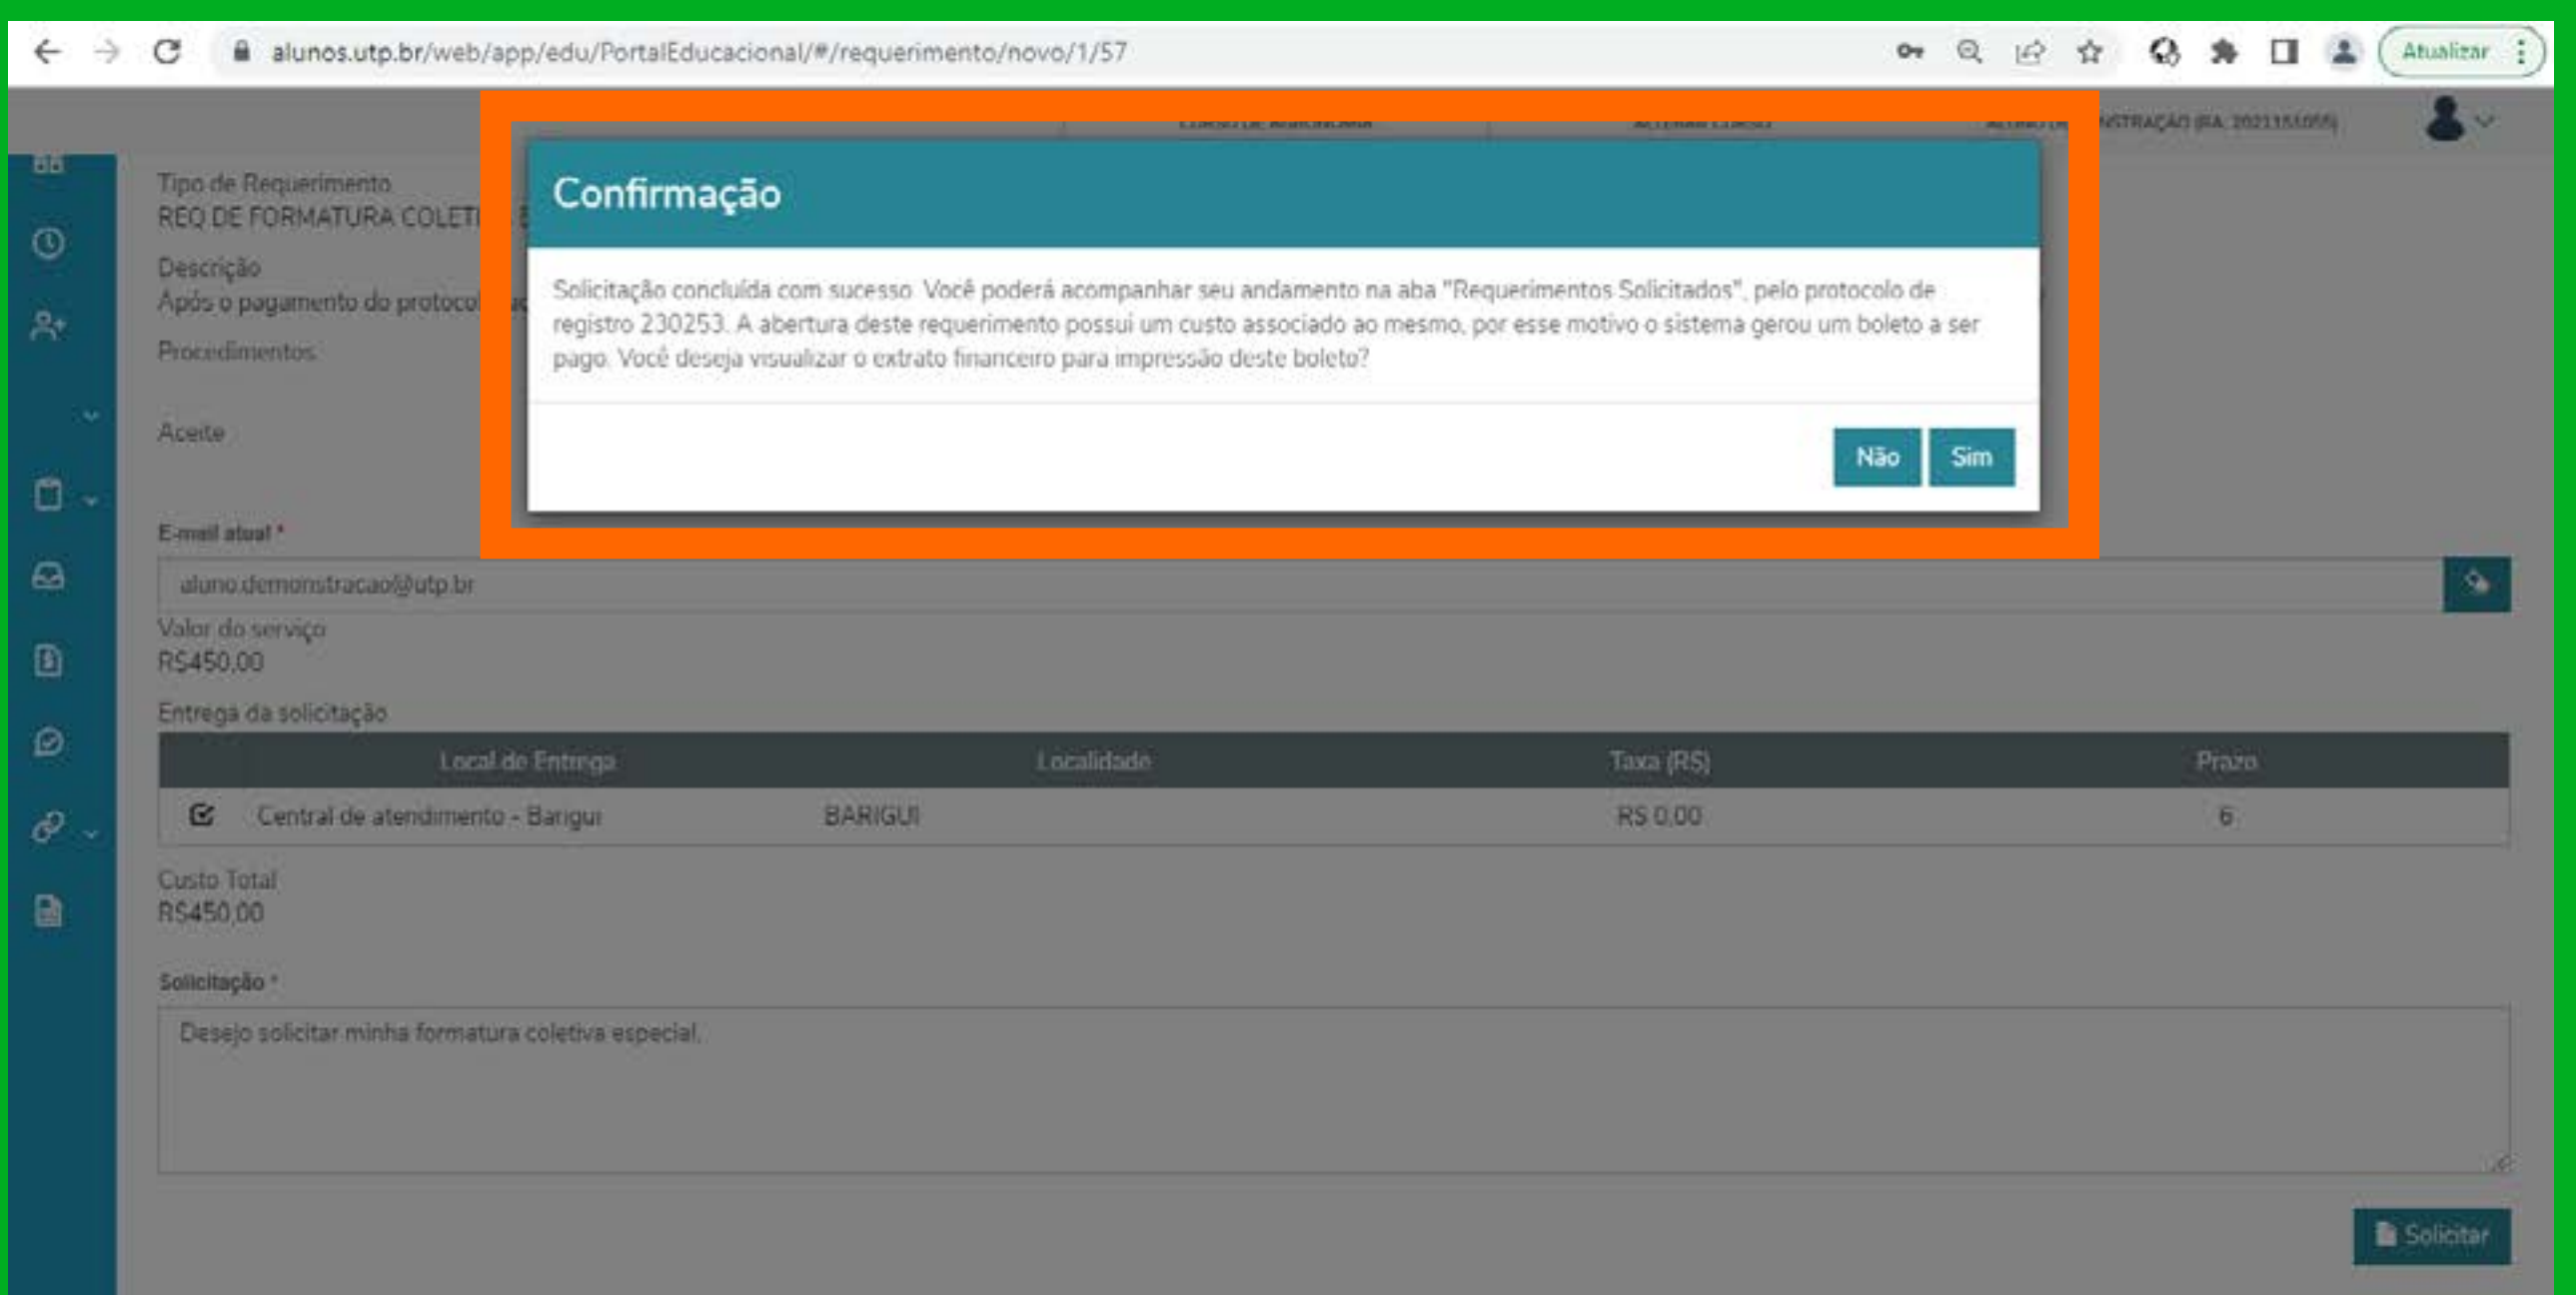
alunos.utp.br/web/app/edu/PortalEducacional/#/requerimento/novo/1/57

Atualizar

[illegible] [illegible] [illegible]NSTRAÇÃO (RA: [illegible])

Tipo de Requerimento
REQ DE FORMATURA COLETI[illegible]

Descrição
Após o pagamento do protocol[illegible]

Procedimentos

Aceite

Confirmação

Solicitação concluída com sucesso. Você poderá acompanhar seu andamento na aba "Requerimentos Solicitados", pelo protocolo de registro 230253. A abertura deste requerimento possui um custo associado ao mesmo, por esse motivo o sistema gerou um boleto a ser pago. Você deseja visualizar o extrato financeiro para impressão deste boleto?

Não Sim

E-mail atual *
aluno.demonstracao@utp.br

Valor do serviço
R$450,00

Entrega da solicitação

| | Local de Entrega | Localidade | Taxa (R$) | Prazo |
|---|---|---|---|---|
| | Central de atendimento - Barigui | BARIGUI | R$ 0,00 | 6 |

Custo Total
R$450,00

Solicitação *
Desejo solicitar minha formatura coletiva especial.

Solicitar